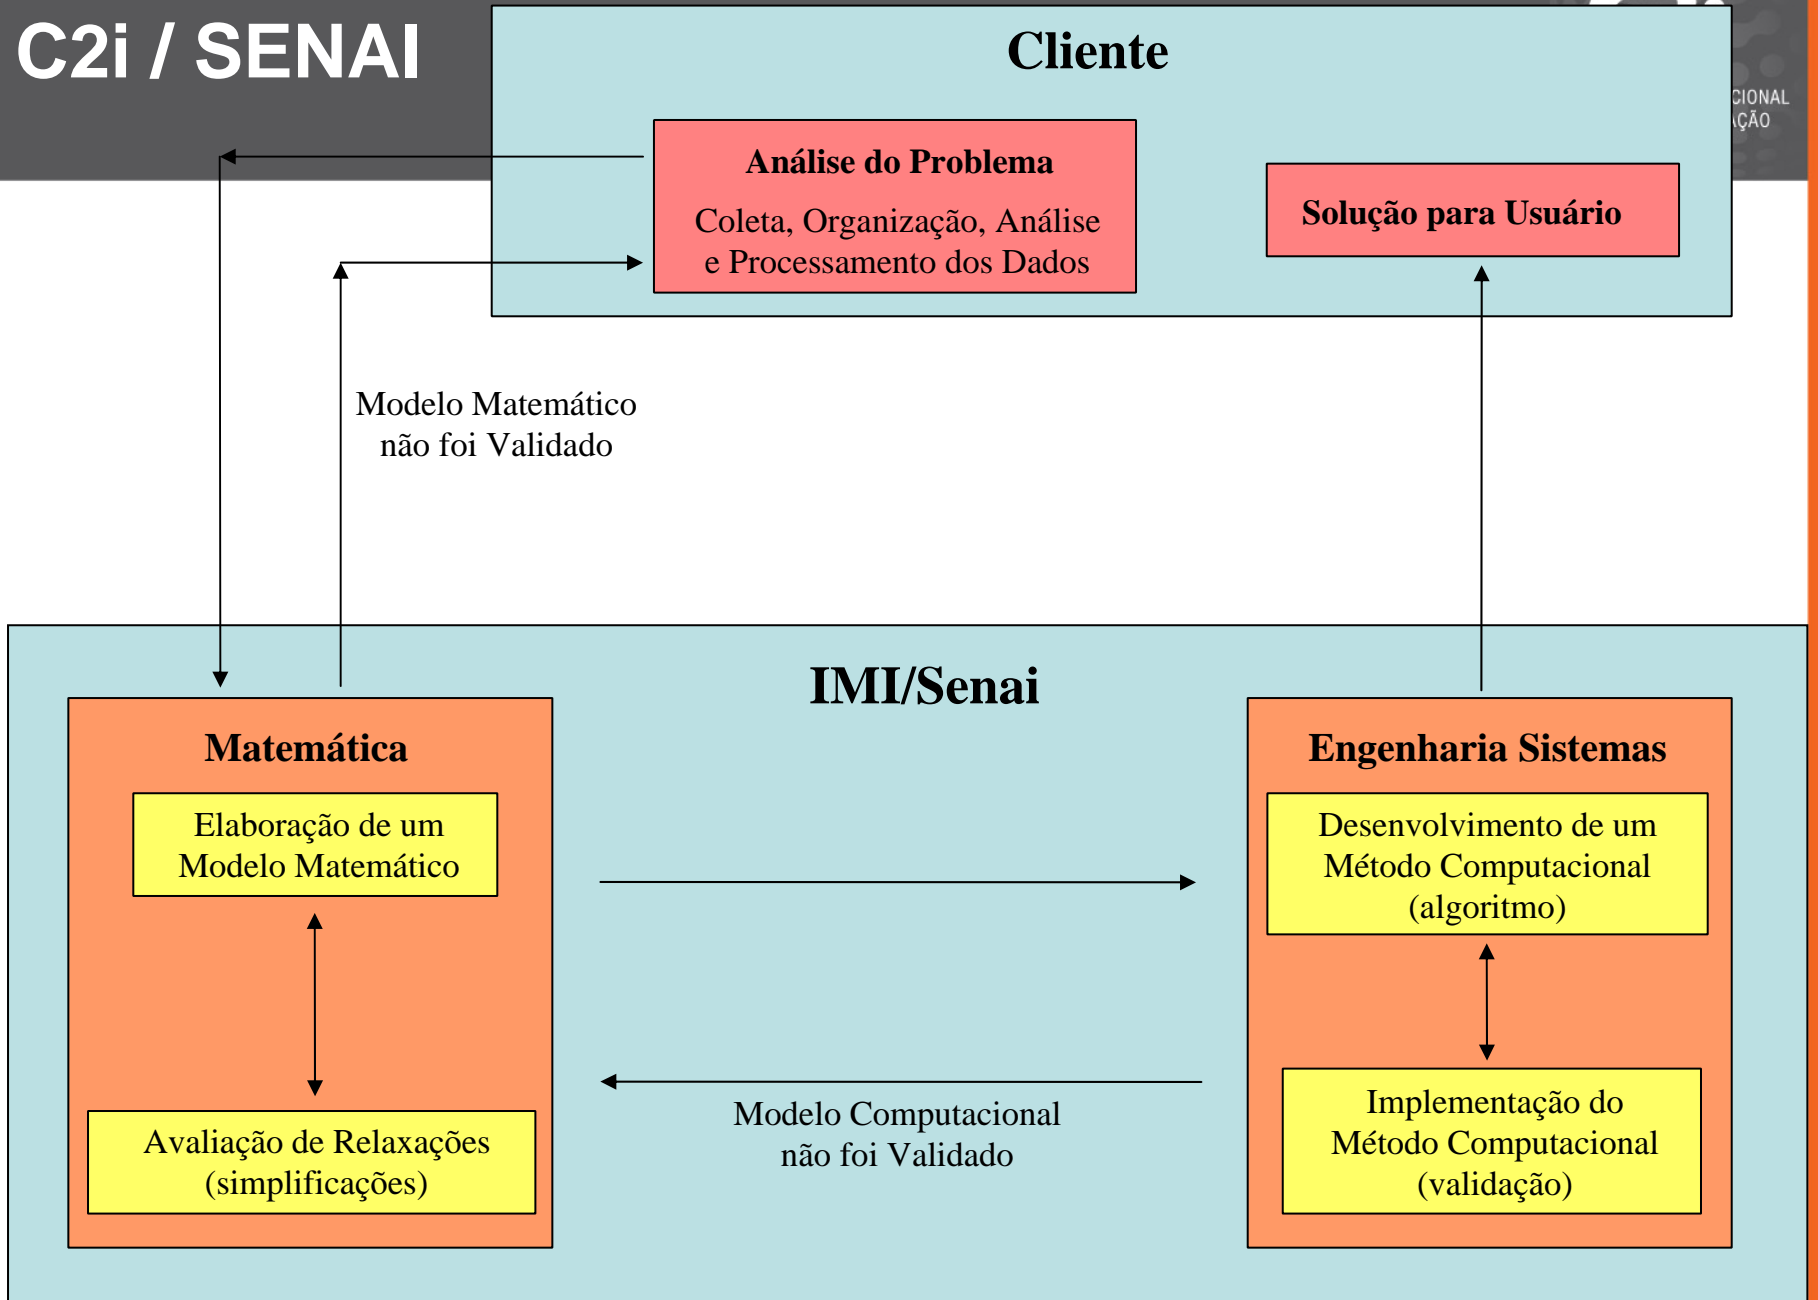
C2i / SENAI

Cliente

Análise do Problema

Coleta, Organização, Análise e Processamento dos Dados

Solução para Usuário

CIONAL
ÇÃO

Modelo Matemático não foi Validado

IMI/Senai

Matemática

Elaboração de um Modelo Matemático

Avaliação de Relaxações (simplificações)

Engenharia Sistemas

Desenvolvimento de um Método Computacional (algoritmo)

Implementação do Método Computacional (validação)

Modelo Computacional não foi Validado